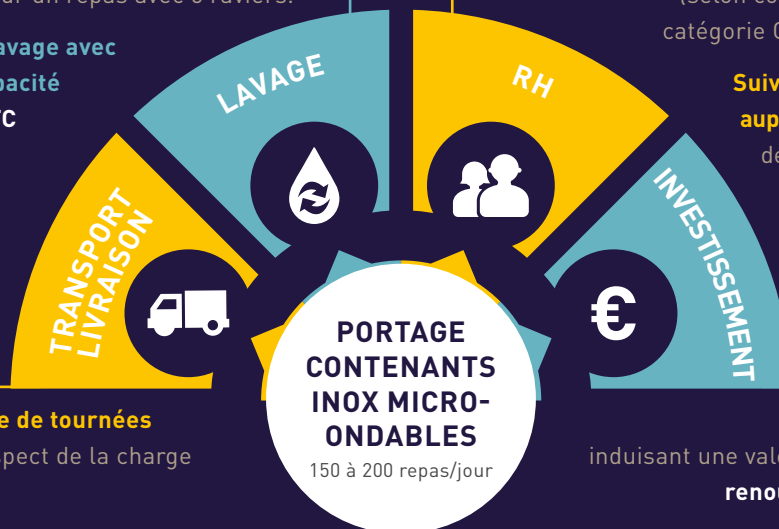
ur un repas avec 6 raviers.

avage avec
pacité
C

(Selon co
catégorie C

Suiv
aup
de

LAVAGE

RH

TRANSPORT
LIVRAISON

INVESTISSEMENT

€

PORTAGE
CONTENANTS
INOX MICRO-
ONDABLES
150 à 200 repas/jour

e de tournées
pect de la charge

induisant une val
renou